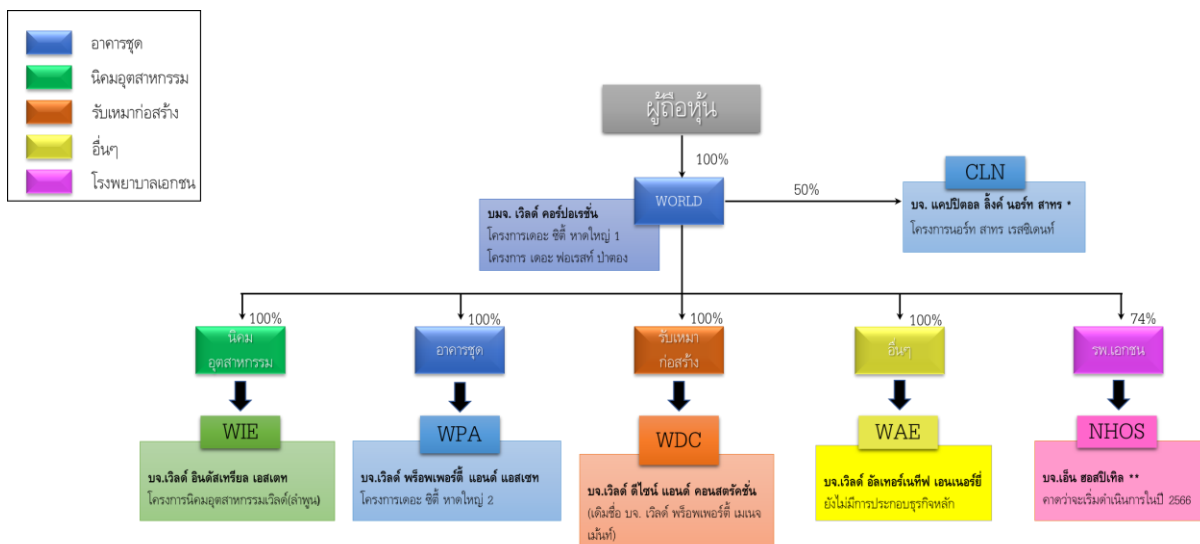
อาคารชุด
นิคมอุตสาหกรรม
รับเหมาก่อสร้าง
อื่นๆ
โรงพยาบาลเอกชน

ผู้ถือหุ้น

100%

WORLD

บมจ. เวิลด์ คอร์ปอเรชั่น
โครงการเดอะ ซิตี้ หาดใหญ่ 1
โครงการ เดอะ ฟอเรสท์ ป่าตอง

50%

CLN

บจ. แคปปิตอล ลิ้งค์ นอร์ท สาทร *
โครงการนอร์ท สาทร เรสซิเดนท์

100%
นิคม
อุตสาหกรรม

WIE

บจ.เวิลด์ อินดัสเทรียล เอสเตท
โครงการนิคมอุตสาหกรรมเวิลด์(ลำพูน)

100%
อาคารชุด

WPA

บจ.เวิลด์ พร็อพเพอร์ตี้ แอนด์ แอสเซท
โครงการเดอะ ซิตี้ หาดใหญ่ 2

100%
รับเหมา
ก่อสร้าง

WDC

บจ.เวิลด์ ดีไซน์ แอนด์ คอนสตรัคชั่น
(เดิมชื่อ บจ. เวิลด์ พร็อพเพอร์ตี้ เมเนจเม้นท์)

100%
อื่นๆ

WAE

บจ.เวิลด์ อัลเทอร์เนทีฟ เอนเนอร์ยี่
ยังไม่มีการประกอบธุรกิจหลัก

74%
รพ.เอกชน

NHOS

บจ.เอ็น ฮอสปิเทิล **
คาดว่าจะเริ่มดำเนินการในปี 2566